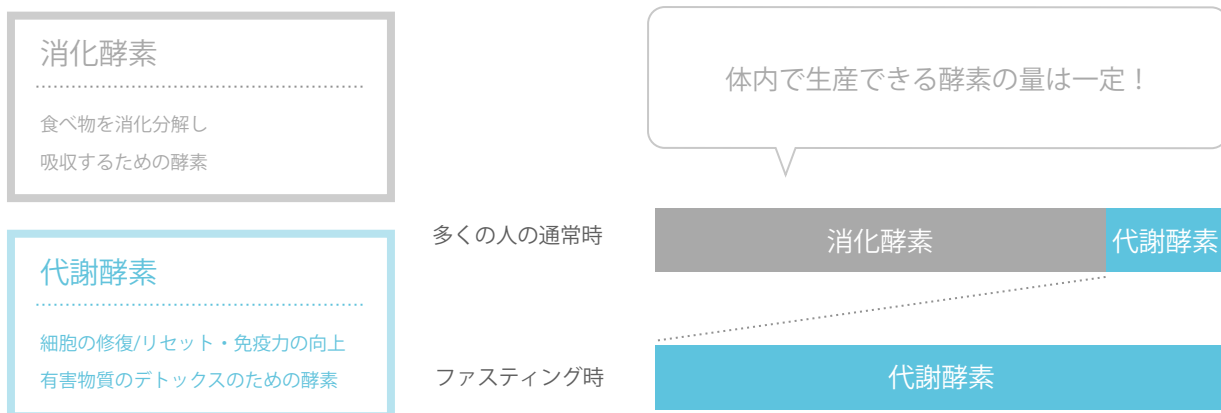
消化酵素

食べ物を消化分解し
吸収するための酵素

代謝酵素

細胞の修復/リセット・免疫力の向上
有害物質のデトックスのための酵素

体内で生産できる酵素の量は一定！

多くの人の通常時

消化酵素

代謝酵素

ファスティング時

代謝酵素